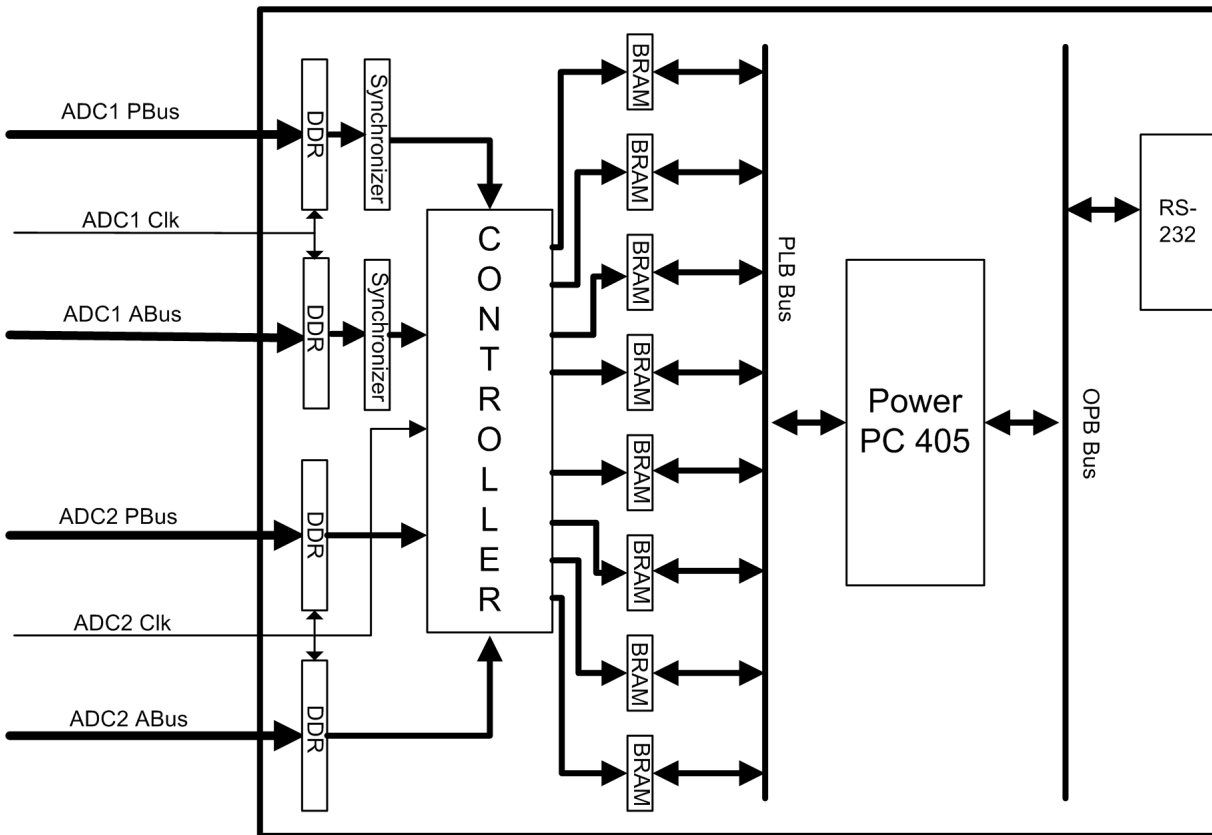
ADC1 PBus

DDR

Synchronizer

ADC1 Clk

DDR

Synchronizer

ADC1 ABus

ADC2 PBus

DDR

ADC2 Clk

DDR

ADC2 ABus

CONTROLLER

BRAM

BRAM

BRAM

BRAM

BRAM

BRAM

BRAM

BRAM

PLB Bus

Power PC 405

OPB Bus

RS-232